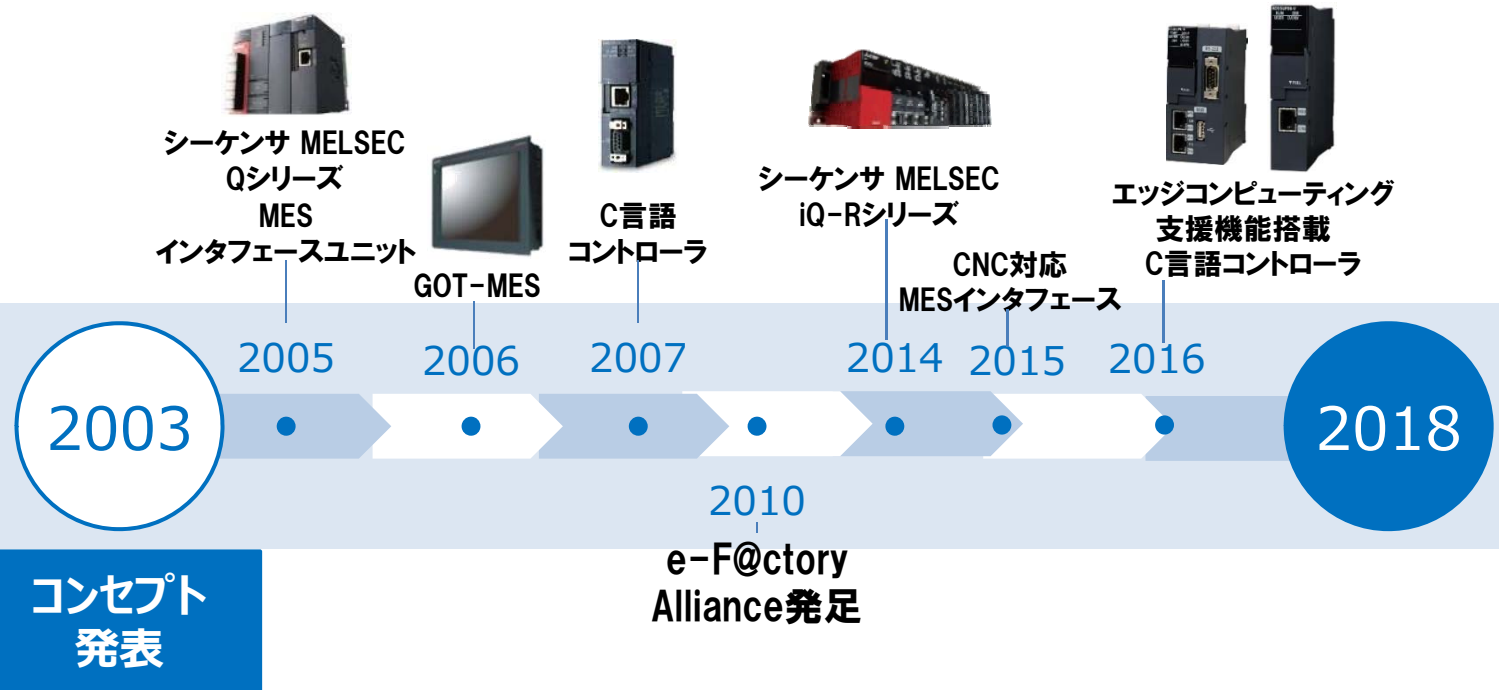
シーケンサ MELSEC
Qシリーズ
MES
インタフェースユニット

GOT-MES

C言語
コントローラ

シーケンサ MELSEC
iQ-Rシリーズ

CNC対応
MESインタフェース

エッジコンピューティング
支援機能搭載
C言語コントローラ

2005
2006
2007
2014
2015
2016

2003

2018

2010
e-F@ctory
Alliance発足

コンセプト
発表